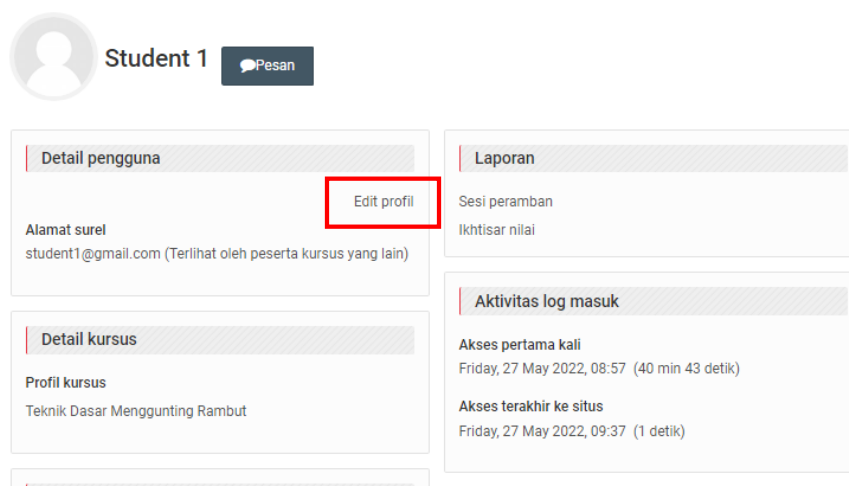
Student 1

Pesan

Detail pengguna

Edit profil

Alamat surel

student1@gmail.com (Terlihat oleh peserta kursus yang lain)

Detail kursus

Profil kursus

Teknik Dasar Menggunting Rambut

Laporan

Sesi peramban

Ikhtisar nilai

Aktivitas log masuk

Akses pertama kali

Friday, 27 May 2022, 08:57 (40 min 43 detik)

Akses terakhir ke situs

Friday, 27 May 2022, 09:37 (1 detik)